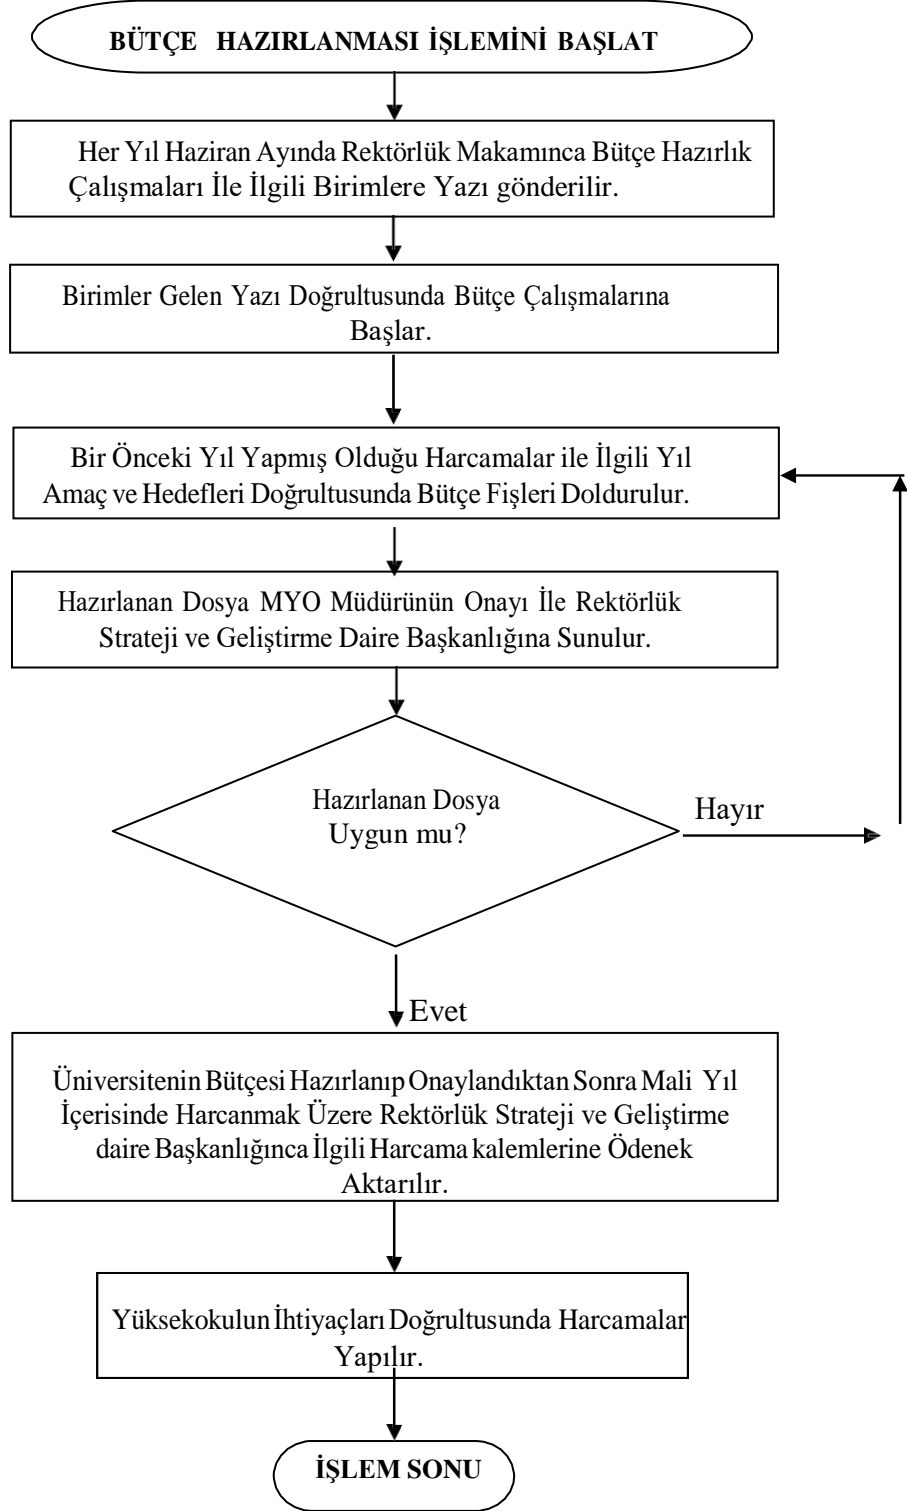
BÜTÇE HAZIRLANMASI İŞLEMİNİ BAŞLAT

Her Yıl Haziran Ayında Rektörlük Makamınca Bütçe Hazırlık Çalışmaları İle İlgili Birimlere Yazı gönderilir.

Birimler Gelen Yazı Doğrultusunda Bütçe Çalışmalarına Başlar.

Bir Önceki Yıl Yapmış Olduğu Harcamalar ile İlgili Yıl Amaç ve Hedefleri Doğrultusunda Bütçe Fişleri Doldurulur.

Hazırlanan Dosya MYO Müdürünün Onayı İle Rektörlük Strateji ve Geliştirme Daire Başkanlığına Sunulur.

Hazırlanan Dosya Uygun mu?

Hayır

Evet

Üniversitenin Bütçesi Hazırlanıp Onaylandıktan Sonra Mali Yıl İçerisinde Harcanmak Üzere Rektörlük Strateji ve Geliştirme daire Başkanlığınca İlgili Harcama kalemlerine Ödenek Aktarılır.

Yüksekokulun İhtiyaçları Doğrultusunda Harcamalar Yapılır.

İŞLEM SONU